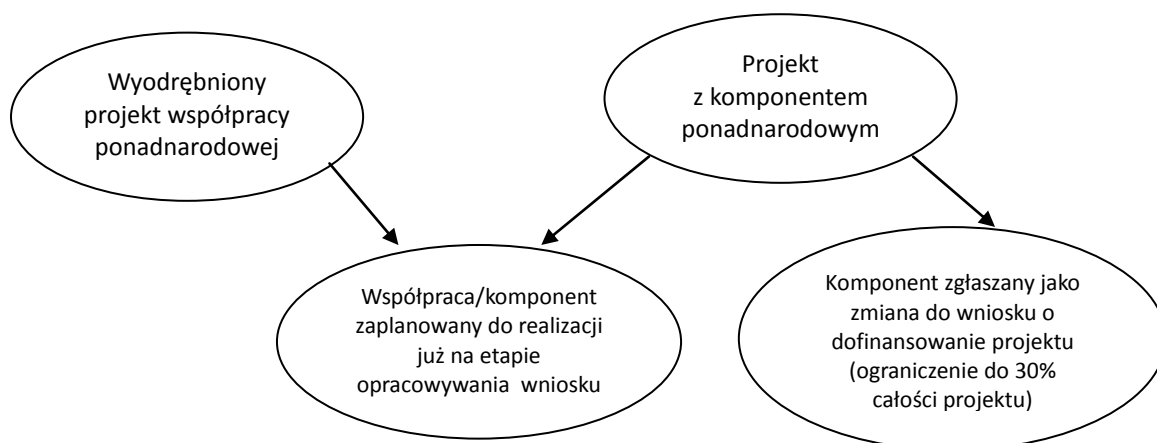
Wyodrębniony projekt współpracy ponadnarodowej

Projekt z komponentem ponadnarodowym

Współpraca/komponent zaplanowany do realizacji już na etapie opracowywania wniosku

Komponent zgłaszany jako zmiana do wniosku o dofinansowanie projektu (ograniczenie do 30% całości projektu)